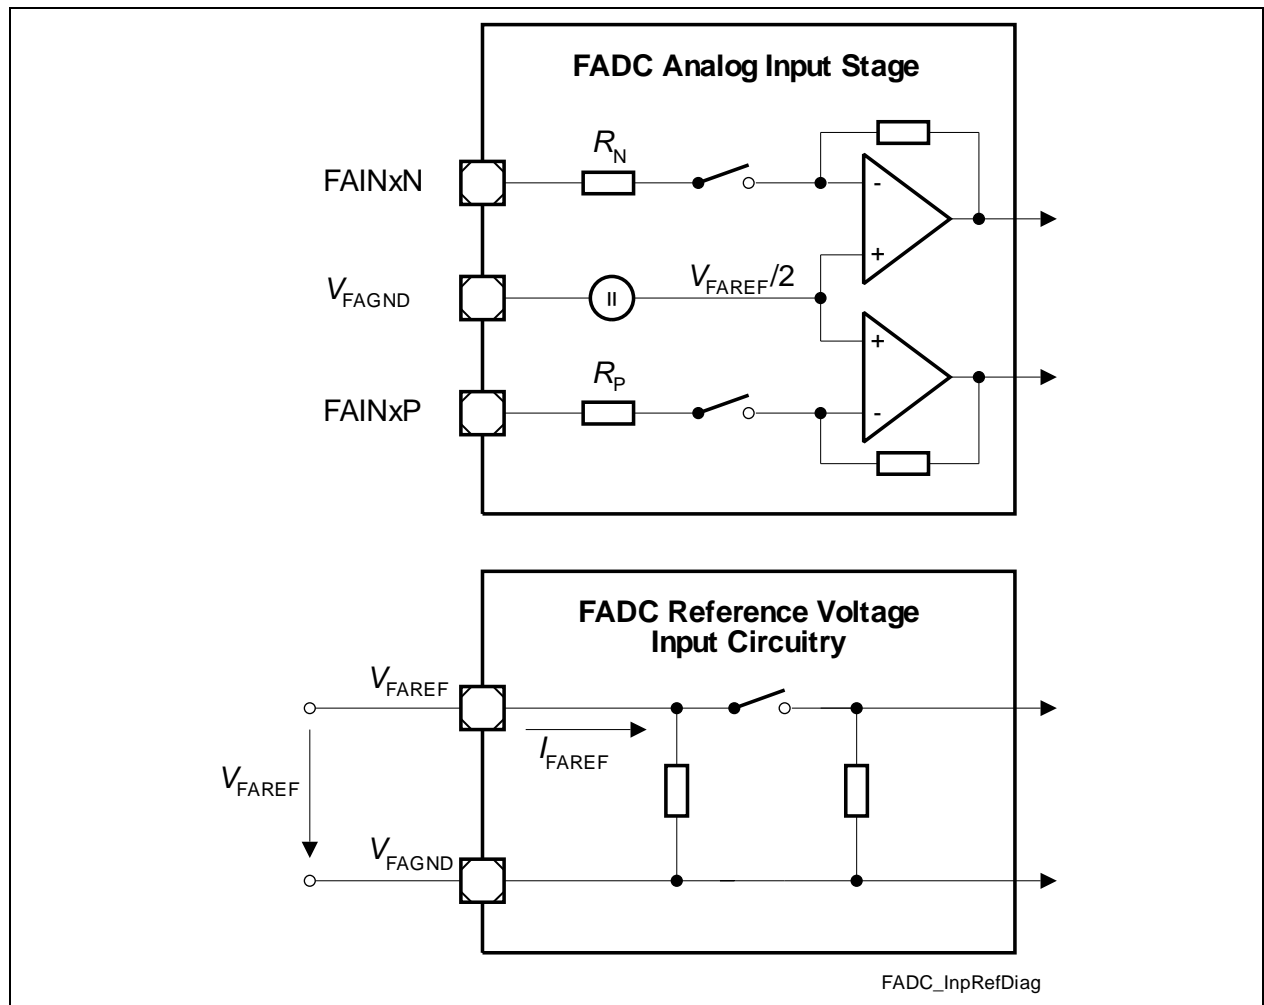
FADC Analog Input Stage

$R_N$

FAINxN

-

+

$V_{FAGND}$

$V_{FAREF}/2$

+

$R_P$

FAINxP

-

FADC Reference Voltage Input Circuitry

$V_{FAREF}$

$I_{FAREF}$

$V_{FAREF}$

$V_{FAGND}$

FADC_InpRefDiag